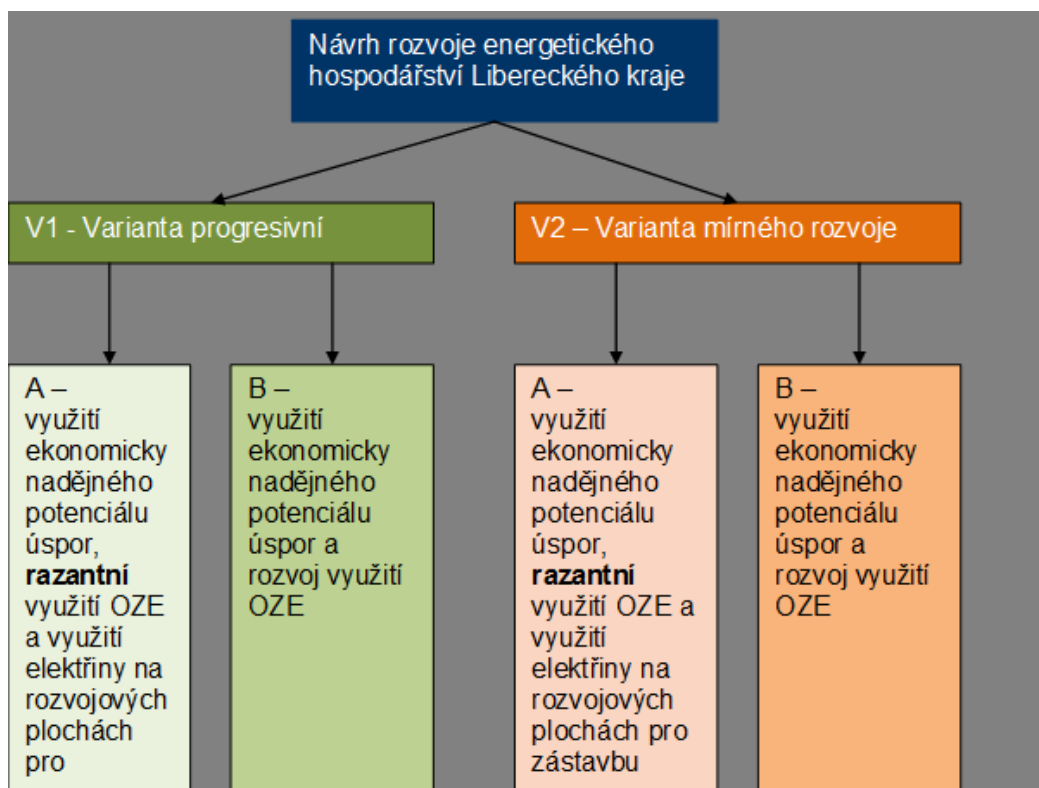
Návrh rozvoje energetického hospodářství Libereckého kraje

V1 - Varianta progresivní

V2 – Varianta mírného rozvoje

A – využití ekonomicky nadějného potenciálu úspor, **razantní** využití OZE a využití elektřiny na rozvojových plochách pro

B – využití ekonomicky nadějného potenciálu úspor a rozvoj využití OZE

A – využití ekonomicky nadějného potenciálu úspor, **razantní** využití OZE a využití elektřiny na rozvojových plochách pro zástavbu

B – využití ekonomicky nadějného potenciálu úspor a rozvoj využití OZE